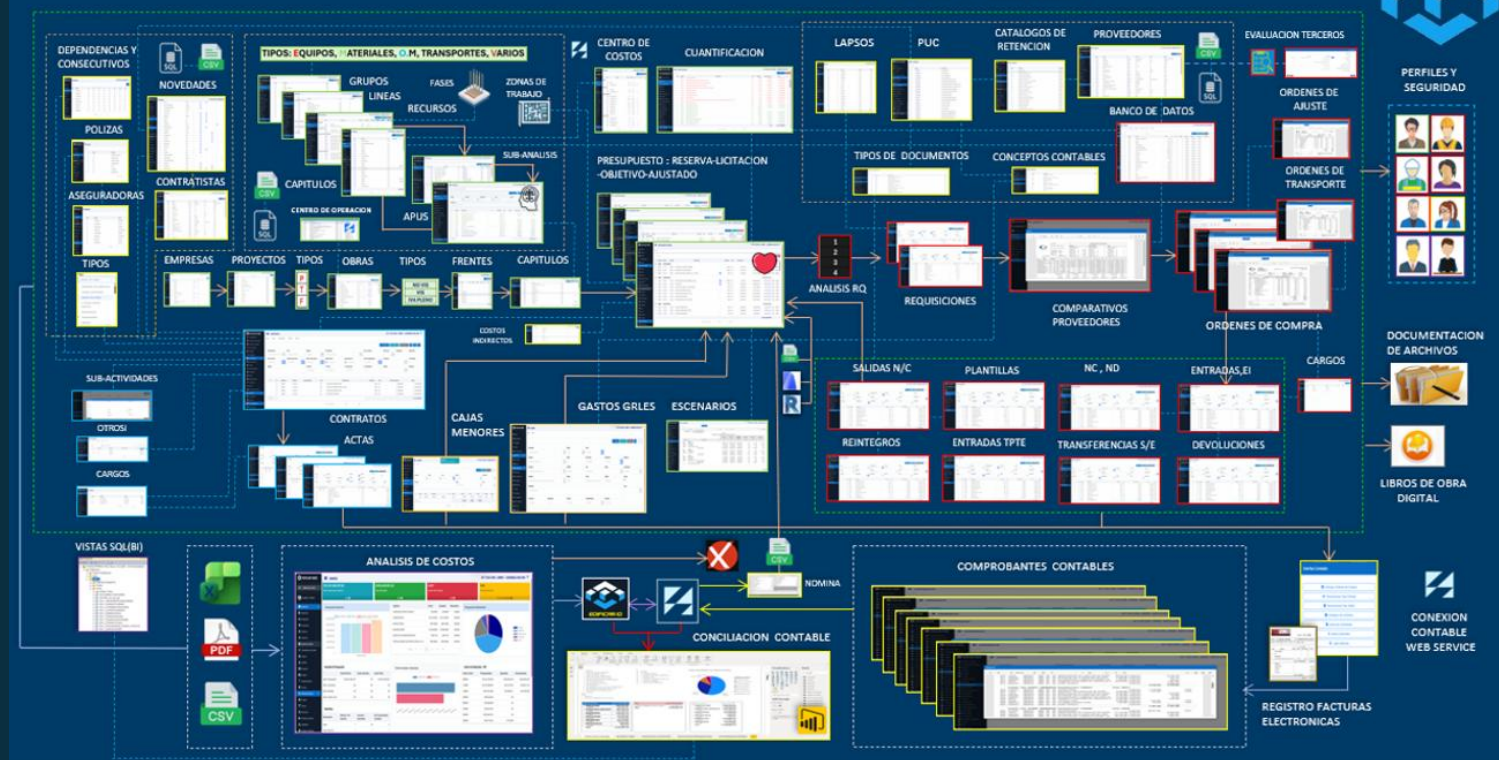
DEPENDENCIAS Y CONSECUTIVOS

SQL CSV

NOVEDADES

POLIZAS

ASEGURADORAS

CONTRATISTAS

TIPOS

TIPOS: EQUIPOS, MATERIALES, O.M, TRANSPORTES, VARIOS

GRUPOS LINEAS

FASES

ZONAS DE TRABAJO

RECURSOS

SUB-ANALISIS

CSV

CAPITULOS

SQL

CENTRO DE OPERACION

APUS

CENTRO DE COSTOS

CUANTIFICACION

PRESUPUESTO : RESERVA-LICITACION -OBJETIVO-AJUSTADO

LAPSOS

PUC

CATALOGOS DE RETENCION

PROVEEDORES

CSV

SQL

BANCO DE DATOS

TIPOS DE DOCUMENTOS

CONCEPTOS CONTABLES

EVALUACION TERCEROS

ORDENES DE AJUSTE

ORDENES DE TRANSPORTE

PERFILES Y SEGURIDAD

EMPRESAS

PROYECTOS

TIPOS

OBRAS

TIPOS

FRENTES

CAPITULOS

ANALISIS RQ

REQUISICIONES

COMPARATIVOS PROVEEDORES

ORDENES DE COMPRA

COSTOS INDIRECTOS

SUB-ACTIVIDADES

CONTRATOS

OTROSI

ACTAS

CARGOS

CAJAS MENORES

GASTOS GRLES

ESCENARIOS

SALIDAS N/C

PLANTILLAS

NC , ND

ENTRADAS,EI

CARGOS

REINTEGROS

ENTRADAS TPTE

TRANSFERENCIAS S/E

DEVOLUCIONES

DOCUMENTACION DE ARCHIVOS

LIBROS DE OBRA DIGITAL

VISTAS SQL(BI)

PDF

CSV

ANALISIS DE COSTOS

CSV

NOMINA

CONCILIACION CONTABLE

COMPROBANTES CONTABLES

CONEXION CONTABLE WEB SERVICE

REGISTRO FACTURAS ELECTRONICAS